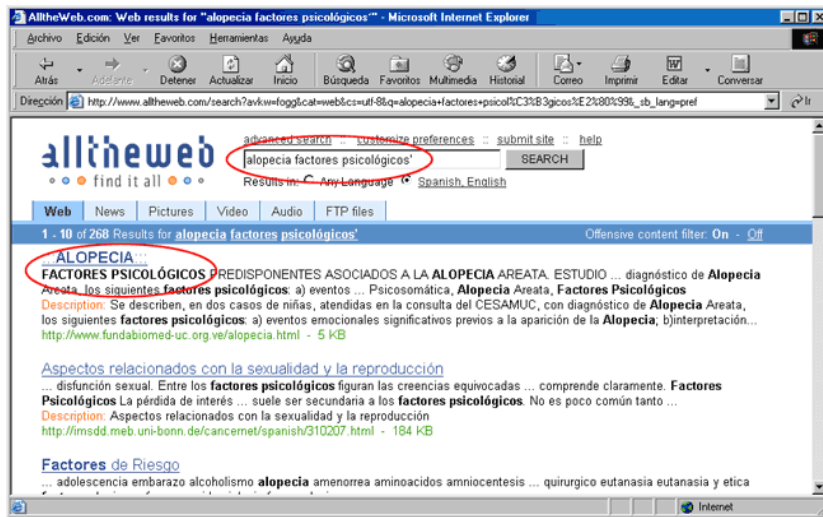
AlltheWeb.com: Web results for "alopecia factores psicológicos'" - Microsoft Internet Explorer

Archivo Edición Ver Favoritos Herramientas Ayuda

Atrás Adelante Detener Actualizar Inicio Búsqueda Favoritos Multimedia Historial Correo Imprimir Editar Conversar

Dirección http://www.alltheweb.com/search?avkw=fogg&cat=web&cs=utf-8&q=alopecia+factores+psicol%C3%B3gicos%E2%80%99&_sb_lang=pref Ir

alltheweb
find it all

advanced search :: customize preferences :: submit site :: help

alopecia factores psicológicos' SEARCH

Results in: Any Language Spanish, English

Web News Pictures Video Audio FTP files

1 - 10 of 268 Results for alopecia factores psicológicos'

Offensive content filter: On - Off

... ALOPECIA ...
FACTORES PSICOLÓGICOS PREDISPONENTES ASOCIADOS A LA ALOPECIA AREATA. ESTUDIO ... diagnóstico de Alopecia Areata, los siguientes factores psicológicos: a) eventos ... Psicosomática, Alopecia Areata, Factores Psicológicos
Description: Se describen, en dos casos de niñas, atendidas en la consulta del CESAMUC, con diagnóstico de Alopecia Areata, los siguientes factores psicológicos: a) eventos emocionales significativos previos a la aparición de la Alopecia; b)interpretación...
http://www.fundabiomed-uc.org.ve/alopecia.html - 5 KB

Aspectos relacionados con la sexualidad y la reproducción
... disfunción sexual. Entre los factores psicológicos figuran las creencias equivocadas ... comprende claramente. Factores Psicológicos La pérdida de interés ... suele ser secundaria a los factores psicológicos. No es poco común tanto ...
Description: Aspectos relacionados con la sexualidad y la reproducción
http://imsdd.meb.uni-bonn.de/cancernet/spanish/310207.html - 184 KB

Factores de Riesgo
... adolescencia embarazo alcoholismo alopecia amenorrea aminoacidos amniocentesis ... quirurgico eutanasia eutanasia y etica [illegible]

Internet